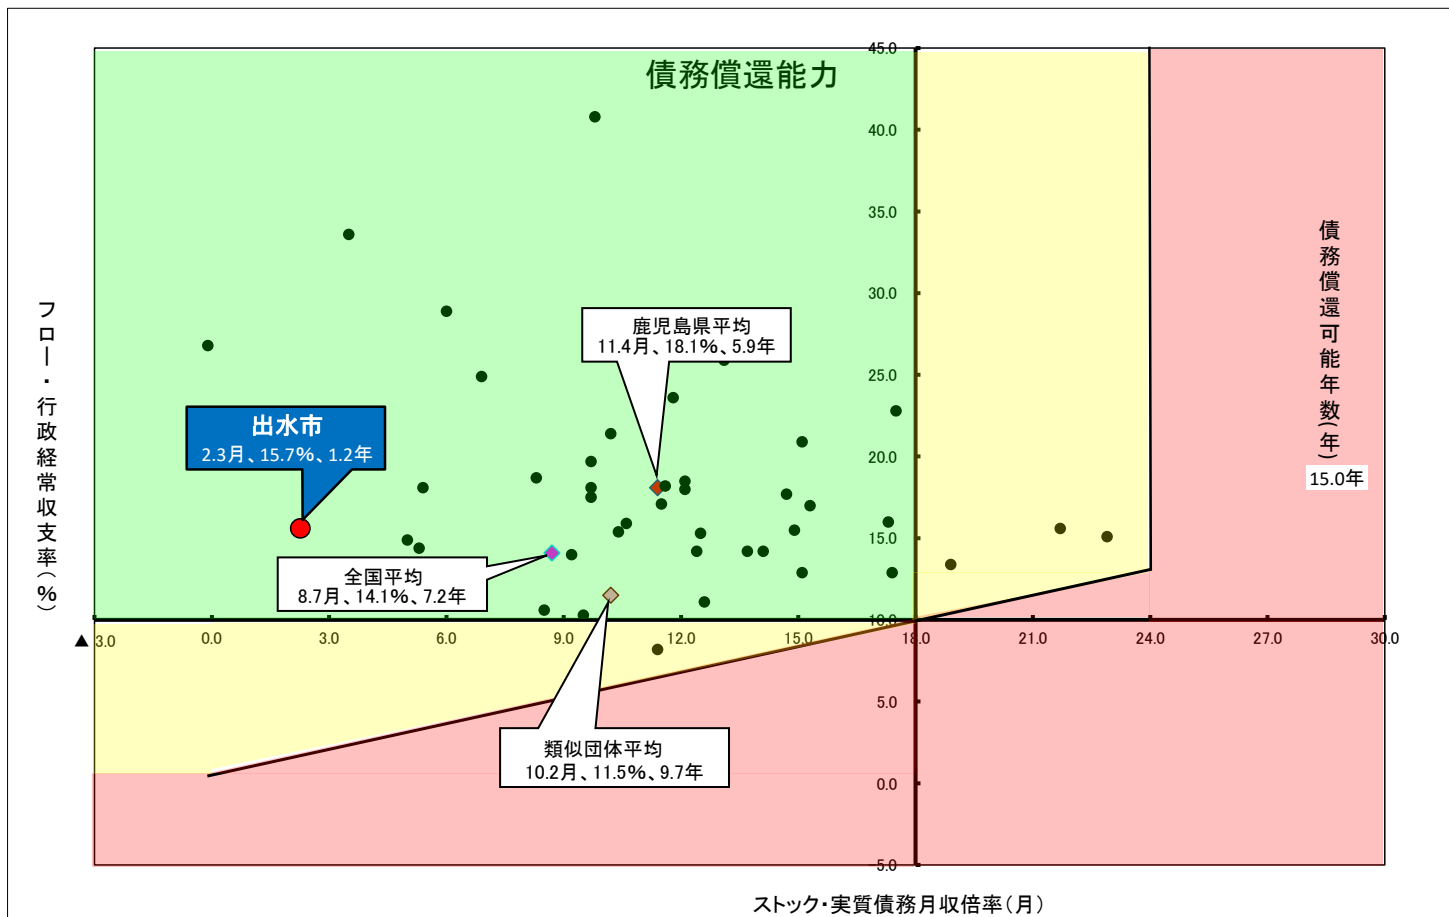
債務償還能力

45.0
40.0
35.0
30.0
25.0
20.0
15.0
10.0
5.0
0.0
-5.0

▲3.0
0.0
3.0
6.0
9.0
12.0
15.0
18.0
21.0
24.0
27.0
30.0

フロー・行政経常収支率（%）

債務償還可能年数（年）

15.0年

出水市
2.3月、15.7%、1.2年

鹿児島県平均
11.4月、18.1%、5.9年

全国平均
8.7月、14.1%、7.2年

類似団体平均
10.2月、11.5%、9.7年

ストック・実質債務月収倍率（月）